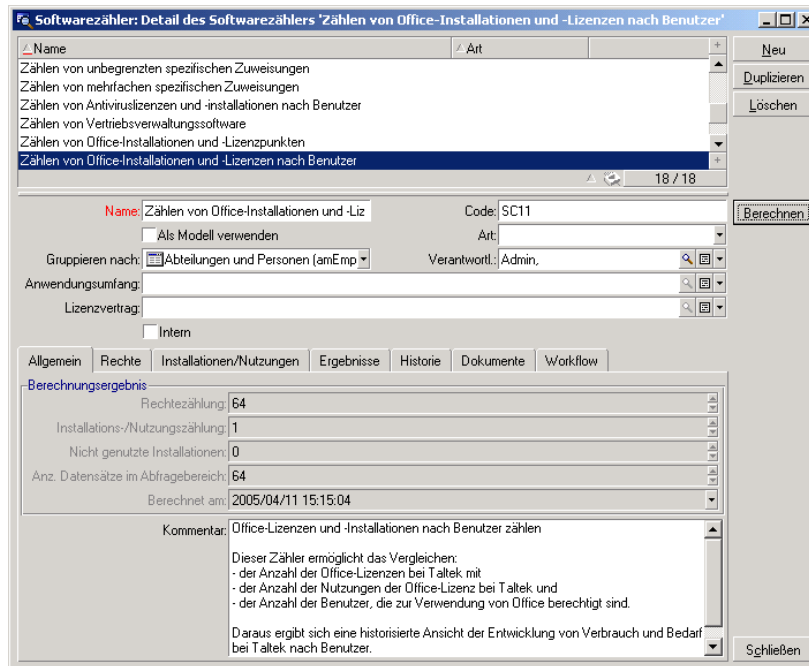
Softwarezähler: Detail des Softwarezählers 'Zählen von Office-Installationen und -Lizenzen nach Benutzer'

Name
Art
Zählen von unbegrenzten spezifischen Zuweisungen
Zählen von mehrfachen spezifischen Zuweisungen
Zählen von Antiviruslizenzen und -installationen nach Benutzer
Zählen von Vertriebsverwaltungssoftware
Zählen von Office-Installationen und -Lizenzpunkten
Zählen von Office-Installationen und -Lizenzen nach Benutzer
18 / 18

Neu
Duplizieren
Löschen

Name: Zählen von Office-Installationen und -Liz
Code: SC11
Berechnen
Als Modell verwenden
Art:
Gruppieren nach: Abteilungen und Personen (amEmp
Verantwortl.: Admin,
Anwendungsumfang:
Lizenzvertrag:
Intern

Allgemein | Rechte | Installationen/Nutzungen | Ergebnisse | Historie | Dokumente | Workflow

Berechnungsergebnis
Rechtezählung: 64
Installations-/Nutzungszählung: 1
Nicht genutzte Installationen: 0
Anz. Datensätze im Abfragebereich: 64
Berechnet am: 2005/04/11 15:15:04

Kommentar: Office-Lizenzen und -Installationen nach Benutzer zählen

Dieser Zähler ermöglicht das Vergleichen:
- der Anzahl der Office-Lizenzen bei Taltek mit
- der Anzahl der Nutzungen der Office-Lizenz bei Taltek und
- der Anzahl der Benutzer, die zur Verwendung von Office berechtigt sind.

Daraus ergibt sich eine historisierte Ansicht der Entwicklung von Verbrauch und Bedarf bei Taltek nach Benutzer.

Schließen